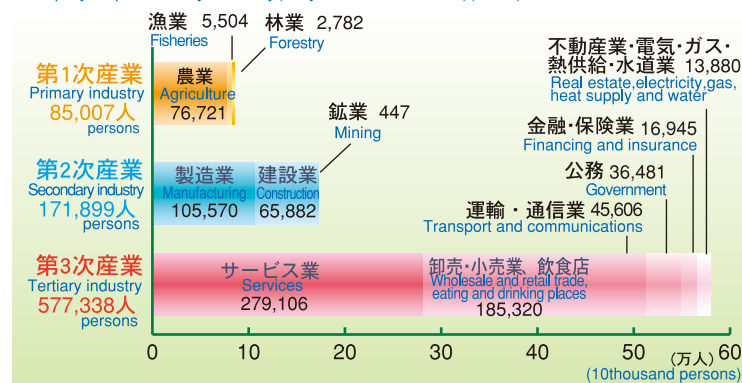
漁業 5,504
Fisheries
林業 2,782
Forestry

第1次産業
Primary industry
85,007人
persons

農業
Agriculture
76,721

鉱業 447
Mining

第2次産業
Secondary industry
171,899人
persons

製造業
Manufacturing
105,570

建設業
Construction
65,882

第3次産業
Tertiary industry
577,338人
persons

サービス業
Services
279,106

卸売・小売業、飲食店
Wholesale and retail trade, eating and drinking places
185,320

運輸・通信業 45,606
Transport and communications

公務 36,481
Government

金融・保険業 16,945
Financing and insurance

不動産業・電気・ガス・熱供給・水道業 13,880
Real estate,electricity,gas, heat supply and water

0 10 20 30 40 50 60
(万人)
(10thousand persons)